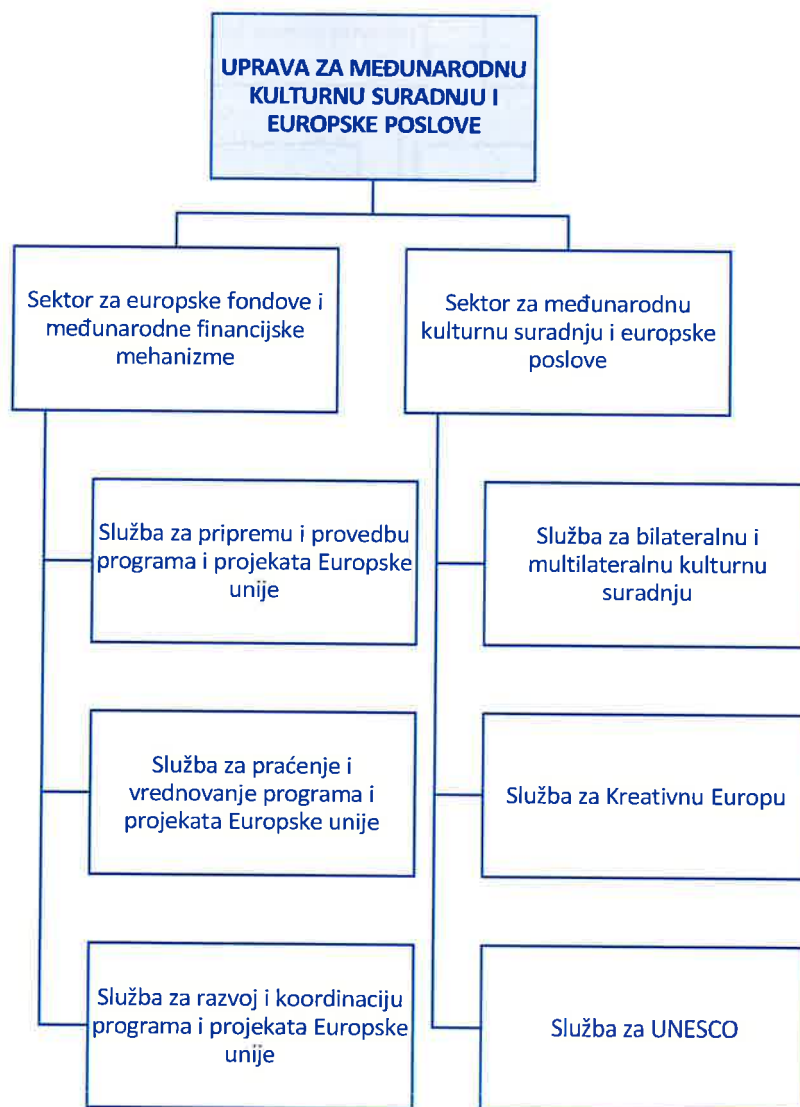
UPRAVA ZA MEĐUNARODNU KULTURNU SURADNJU I EUROPSKE POSLOVE

Sektor za europske fondove i međunarodne financijske mehanizme

Služba za pripremu i provedbu programa i projekata Europske unije

Služba za praćenje i vrednovanje programa i projekata Europske unije

Služba za razvoj i koordinaciju programa i projekata Europske unije

Sektor za međunarodnu kulturnu suradnju i europske poslove

Služba za bilateralnu i multilateralnu kulturnu suradnju

Služba za Kreativnu Europu

Služba za UNESCO